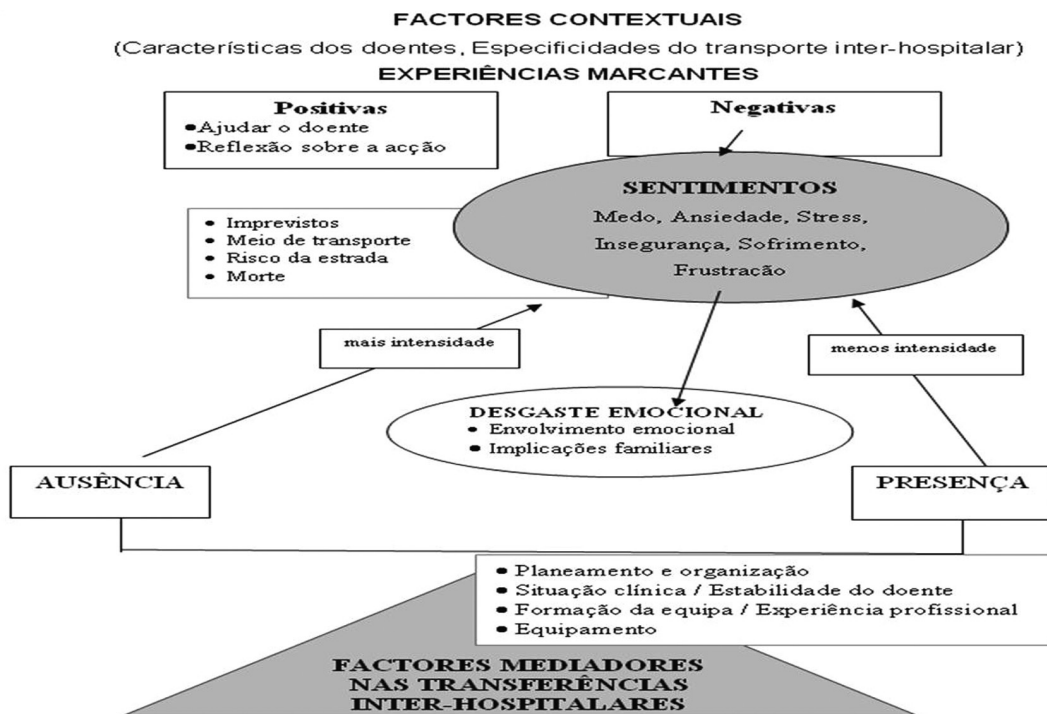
FACTORES CONTEXTUAIS

(Características dos doentes, Especificidades do transporte inter-hospitalar)

EXPERIÊNCIAS MARCANTES

Positivas
- Ajudar o doente
- Reflexão sobre a acção

Negativas

SENTIMENTOS
Medo, Ansiedade, Stress, Insegurança, Sofrimento, Frustração

- Imprevistos
- Meio de transporte
- Risco da estrada
- Morte

mais intensidade

menos intensidade

DESGASTE EMOCIONAL
- Envolvimento emocional
- Implicações familiares

AUSÊNCIA

PRESENÇA

- Planeamento e organização
- Situação clínica / Estabilidade do doente
- Formação da equipa / Experiência profissional
- Equipamento

FACTORES MEDIADORES
NAS TRANSFERÊNCIAS
INTER-HOSPITALARES